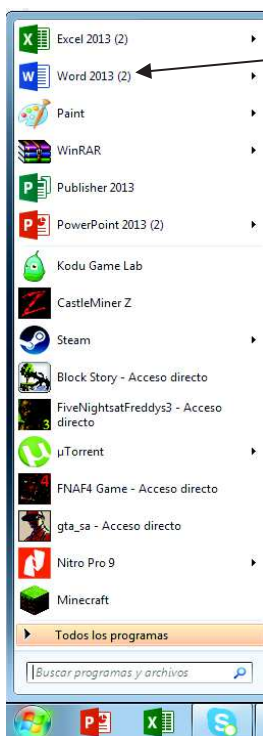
Excel 2013 (2)
Word 2013 (2)
Paint
WinRAR
Publisher 2013
PowerPoint 2013 (2)
Kodu Game Lab
CastleMiner Z
Steam
Block Story - Acceso directo
FiveNightsatFreddys3 - Acceso directo
µTorrent
FNAF4 Game - Acceso directo
gta_sa - Acceso directo
Nitro Pro 9
Minecraft
Todos los programas
Buscar programas y archivos